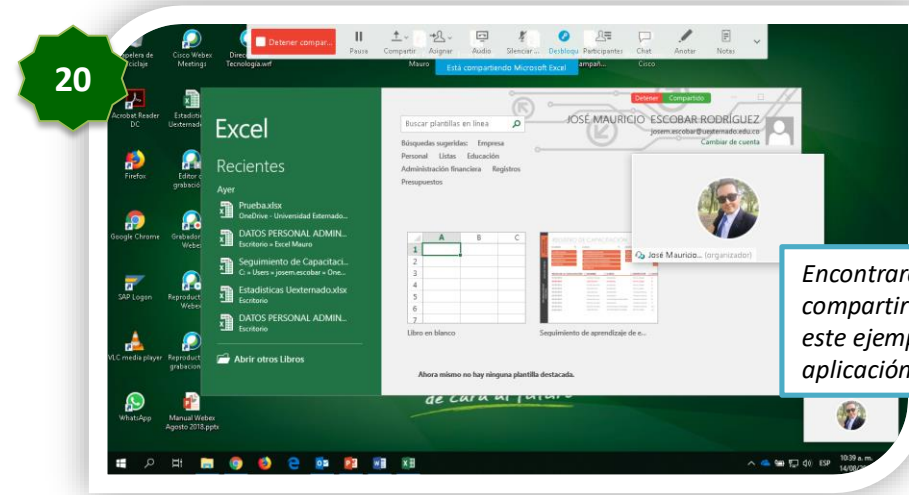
20

Papelera de reciclaje
Cisco Webex Meetings
Direc... Tecnologia.wrf

Detener compar...
Pausa
Compartir
Asignar
Audio
Silenciar...
Desbloqu
Participantes
Chat
Anotar
Notas
Mauro
Campañ...
Cisco
Está compartiendo Microsoft Excel

Acrobat Reader DC
Estadisti... Uexternado
Firefox
Editor d... grabació...
Google Chrome
Grabador... Webex
SAP Logon
Reproduct... Webex
VLC media player
Reproduct... grabacion
WhatsApp
Manual Webex Agosto 2018.pptx

Excel
Recientes
Ayer
Prueba.xlsx
OneDrive - Universidad Externado...
DATOS PERSONAL ADMIN...
Escritorio » Excel Mauro
Seguimiento de Capacitaci...
C: » Users » josem.escobar » One...
Estadisticas Uexternado.xlsx
Escritorio
DATOS PERSONAL ADMIN...
Escritorio
Abrir otros Libros

Buscar plantillas en línea
Búsquedas sugeridas: Empresa
Personal Listas Educación
Administración financiera Registros
Presupuestos

Detener Compartido
JOSÉ MAURICIO ESCOBAR RODRÍGUEZ
josem.escobar@uexternado.edu.co
Cambiar de cuenta

José Mauricio... (organizador)

Libro en blanco
Seguimiento de aprendizaje de e...
Ahora mismo no hay ninguna plantilla destacada.

de cara al futuro

Encontrar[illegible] compartir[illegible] este ejemp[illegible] aplicación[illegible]

10:39 a. m.
14/08/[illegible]
ESP